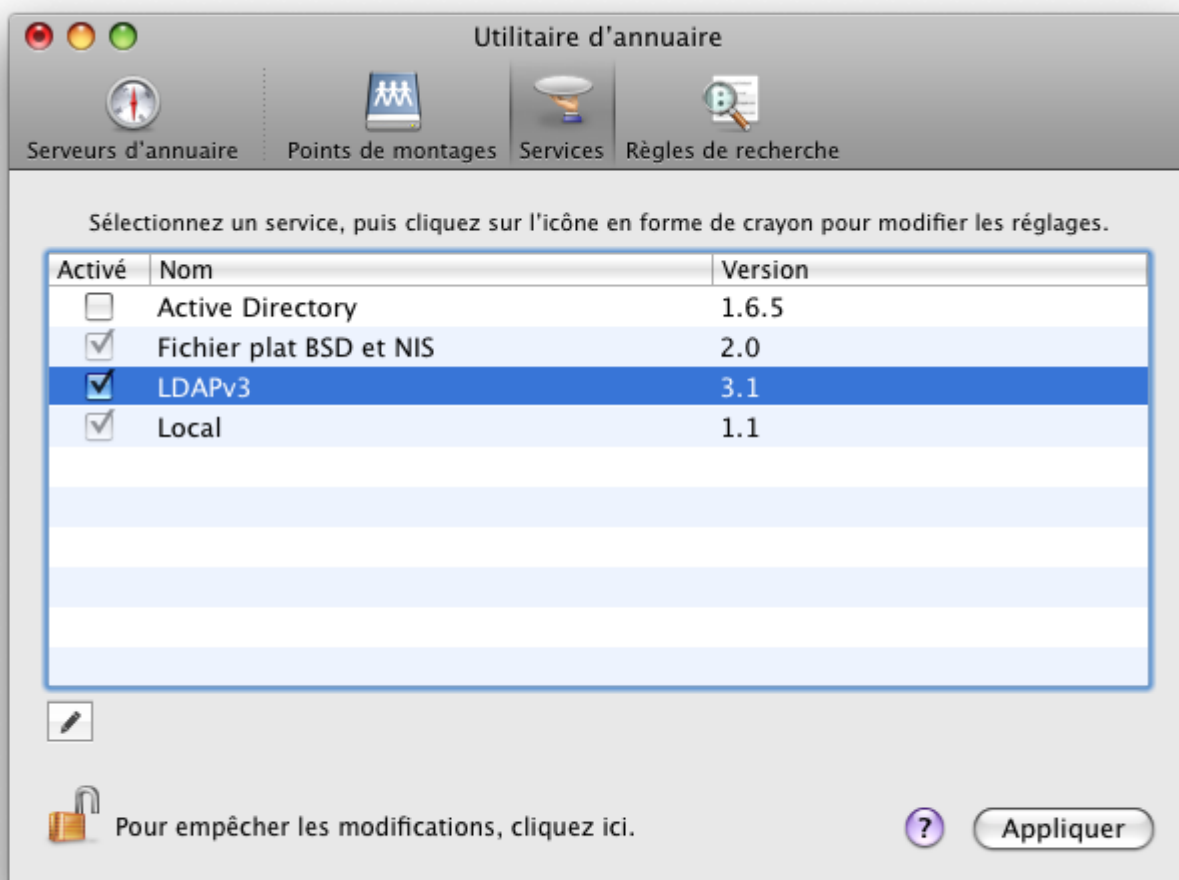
Utilitaire d’annuaire

Serveurs d’annuaire | Points de montages | Services | Règles de recherche

Sélectionnez un service, puis cliquez sur l’icône en forme de crayon pour modifier les réglages.

| Activé | Nom | Version |
|---|---|---|
| ☐ | Active Directory | 1.6.5 |
| ☑ | Fichier plat BSD et NIS | 2.0 |
| ☑ | LDAPv3 | 3.1 |
| ☑ | Local | 1.1 |

Pour empêcher les modifications, cliquez ici.

?

Appliquer